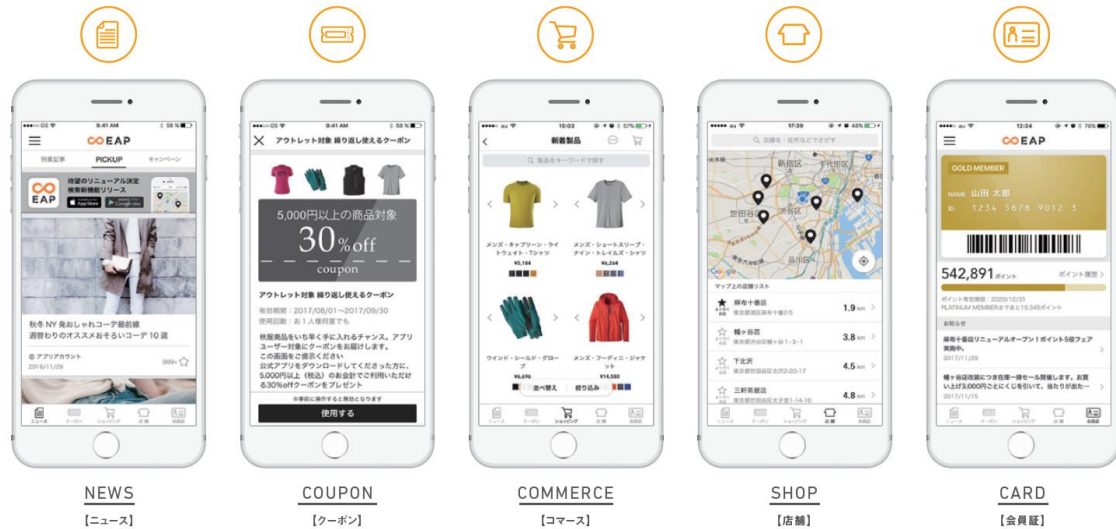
●●●●● 05 9:41 AM 58%
EAP
特集記事 PICKUP キャンペーン
EAP 待望のリニューアル決定 検索新機能リリース
秋冬 NY 発おしゃれコーデ最前線 週替わりのオススメおそろいコーデ 10 選
アプリアカウント 999+
2016/11/29
ニュース クーポン ショッピング 店舗 会員証

NEWS
【ニュース】

●●●●● 05 9:41 AM 58%
アウトレット対象 繰り返し使えるクーポン
5,000円以上の商品対象
30%off
coupon
アウトレット対象 繰り返し使えるクーポン
有効期限：2017/08/01〜2017/09/30
使用回数：お1人様何度でも
秋服商品をいち早く手に入れるチャンス。アプリユーザー対象にクーポンをお届けします。
この画面をご提示ください
公式アプリをダウンロードしてくださった方に、5,000円以上（税込）のお会計でご利用いただける30%offクーポンをプレゼント
※事前に操作すると無効となります
使用する

COUPON
【クーポン】

●●●●● au 15:03 57%
新着製品
製品をキーワードで探す
メンズ・キャプリーン・ライトウェイト・Tシャツ
¥5,184
メンズ・ショートスリーブ・ナイン・トレイルズ・シャツ
¥6,264
ウインド・シールド・グローブ
¥6,696
メンズ・フーディニ・ジャケット
¥14,580
並べ替え 絞り込み
ニュース クーポン ショッピング 店舗 会員証

COMMERCE
【コマース】

●●●●● au 17:39 48%
店舗名、住所などで探す
新宿区 千代田区 世田谷区 渋谷区 品川区
Google
マップ上の店舗リスト
麻布十番店 東京都港区麻布十番2-5 1.9 km
稲ヶ谷店 東京都渋谷区稲ヶ谷1-3-1 3.8 km
下北沢 東京都世田谷区北沢2-20-17 4.5 km
三軒茶屋店 東京都世田谷区太子堂1-14-16 4.8 km
ニュース クーポン ショッピング 店舗 会員証

SHOP
【店舗】

●●●●● au 12:34 78%
EAP
GOLD MEMBER
NAME 山田 太郎
ID 1234 5678 9012 3
542,891 ポイント
ポイント履歴 >
ポイント有効期限：2020/12/31
PLATINUM MEMBERまであと19,345ポイント
お知らせ
麻布十番店リニューアルオープン！ポイント5倍フェア実施中。
2017/11/29
稲ヶ谷店改装につき在庫一掃セール開催します。お買い上げ3,000円ごとにくじを引いて、当たりが出た…
2017/11/15
ニュース クーポン ショッピング 店舗 会員証

CARD
【会員証】